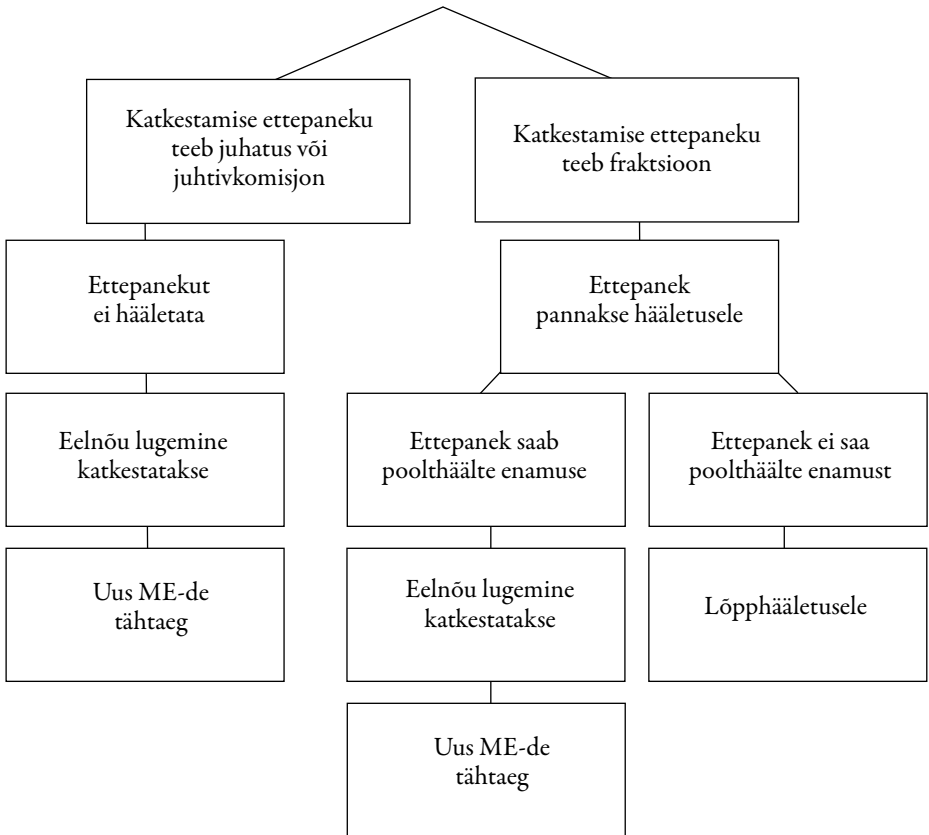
Katkestamise ettepaneku teeb juhatus või juhtivkomisjon

Katkestamise ettepaneku teeb fraktsioon

Ettepanekut ei hääletata

Eelnõu lugemine katkestatakse

Uus ME-de tähtaeg

Ettepanek pannakse hääletusele

Ettepanek saab poolthäälte enamuse

Ettepanek ei saa poolthäälte enamust

Eelnõu lugemine katkestatakse

Lõpphääletusele

Uus ME-de tähtaeg